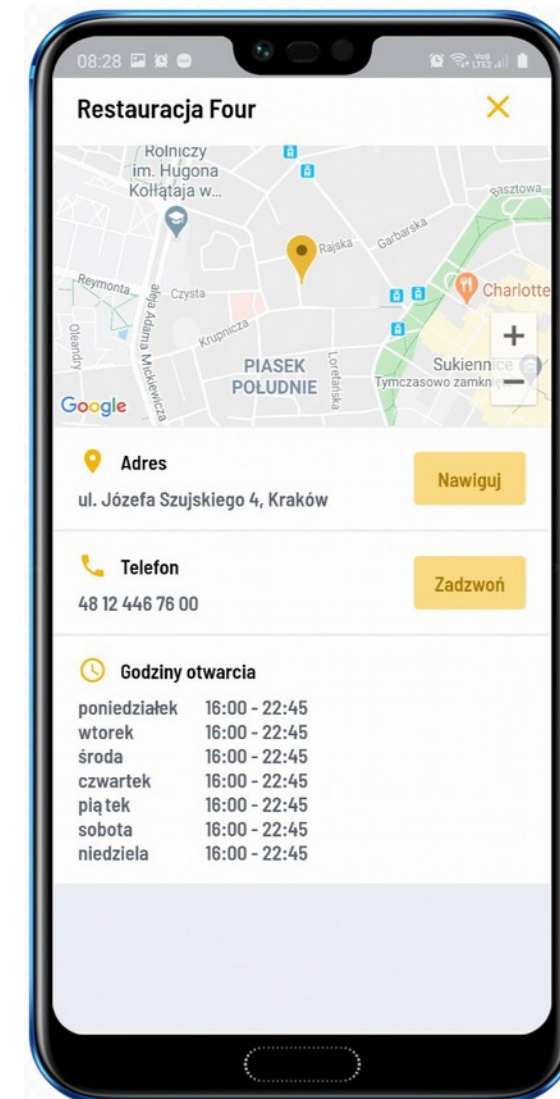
08:28

Restauracja Four

Rolniczy im. Hugona Kołłątaja w...
Basztowa
Rajska
Garbarska
Reymonta
Czysta
aleja Adama Mickiewicza
Krupnicza
Charlotte
Oleandry
PIASEK POŁUDNIE
Loretańska
Sukiennice
Tymczasowo zamknię
+
−
Google

Adres
ul. Józefa Szujskiego 4, Kraków
Nawiguj

Telefon
48 12 446 76 00
Zadzwoń

Godziny otwarcia

| | |
|---|---|
| poniedziałek | 16:00 - 22:45 |
| wtorek | 16:00 - 22:45 |
| środa | 16:00 - 22:45 |
| czwartek | 16:00 - 22:45 |
| piątek | 16:00 - 22:45 |
| sobota | 16:00 - 22:45 |
| niedziela | 16:00 - 22:45 |